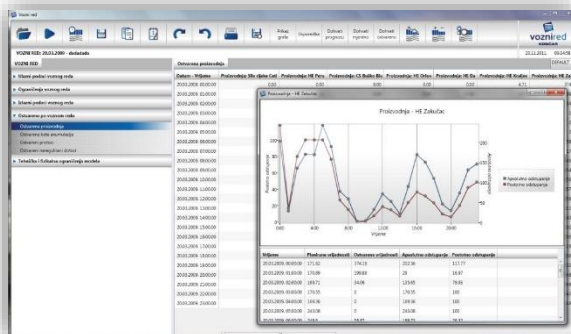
Vozni red

Prikaz grafa | Vozni redovi | Dohvati prognozu | Dohvati mjerenja | Dohvati ostvarenje

voznired

VOZNI RED: 20.01.2009 - dodatado

20.11.2011.

VOZNI RED

Osnovni podaci voznog reda
Ograničenja voznog reda
Izlazni podaci voznog reda
Ostvarenje po voznom redu
Ostvarena proizvodnja
Ostvarene kote akumulacija
Ostvareni protoci
Ostvareni neregulirani dotoci
Tehnička i fizikalna ograničenja modela

Ostvarena proizvodnja

Datum - Vrijeme | Proizvodnja Sfe cijela Cetina | Proizvodnja HE Peruća | Proizvodnja CS Buško Blato | Proizvodnja HE Orlovac | Proizvodnja HE Đale | Proizvodnja HE Kraljevac | Proizvodnja HE Zakučac

20.01.2009 00:00:00
20.01.2009 01:00:00
20.01.2009 02:00:00
20.01.2009 03:00:00
20.01.2009 04:00:00
20.01.2009 05:00:00
20.01.2009 06:00:00
20.01.2009 07:00:00
20.01.2009 08:00:00
20.01.2009 09:00:00
20.01.2009 10:00:00
20.01.2009 11:00:00
20.01.2009 12:00:00
20.01.2009 13:00:00
20.01.2009 14:00:00
20.01.2009 15:00:00
20.01.2009 16:00:00
20.01.2009 17:00:00
20.01.2009 18:00:00
20.01.2009 19:00:00
20.01.2009 20:00:00
20.01.2009 21:00:00

Proizvodnja - HE Zakučac

Proizvodnja - HE Zakučac

Vrijeme

Apsolutno odstupanje
Postotno odstupanje

| Vrijeme | Planirana vrijednost | Ostvarena vrijednost | Apsolutno odstupanje | Postotno odstupanje |
|---|---|---|---|---|
| 20.01.2009 00:00:00 | 171.82 | 374.18 | 202.36 | 117.77 |
| 20.01.2009 01:00:00 | 170.09 | 190.88 | 20 | 16.67 |
| 20.01.2009 02:00:00 | 169.71 | 14.06 | 125.65 | 79.43 |
| 20.01.2009 03:00:00 | 176.55 | 0 | 176.55 | 100 |
| 20.01.2009 04:00:00 | 169.36 | 0 | 169.36 | 100 |
| 20.01.2009 05:00:00 | 163.08 | 0 | 163.08 | 100 |
| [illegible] | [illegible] | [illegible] | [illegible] | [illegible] |